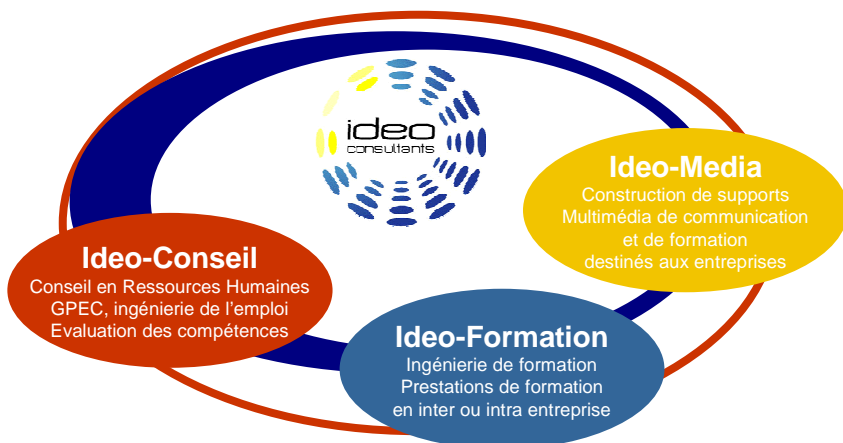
ideo
consultants

Ideo-Media
Construction de supports Multimédia de communication et de formation destinés aux entreprises

Ideo-Conseil
Conseil en Ressources Humaines
GPEC, ingénierie de l'emploi
Evaluation des compétences

Ideo-Formation
Ingénierie de formation
Prestations de formation en inter ou intra entreprise